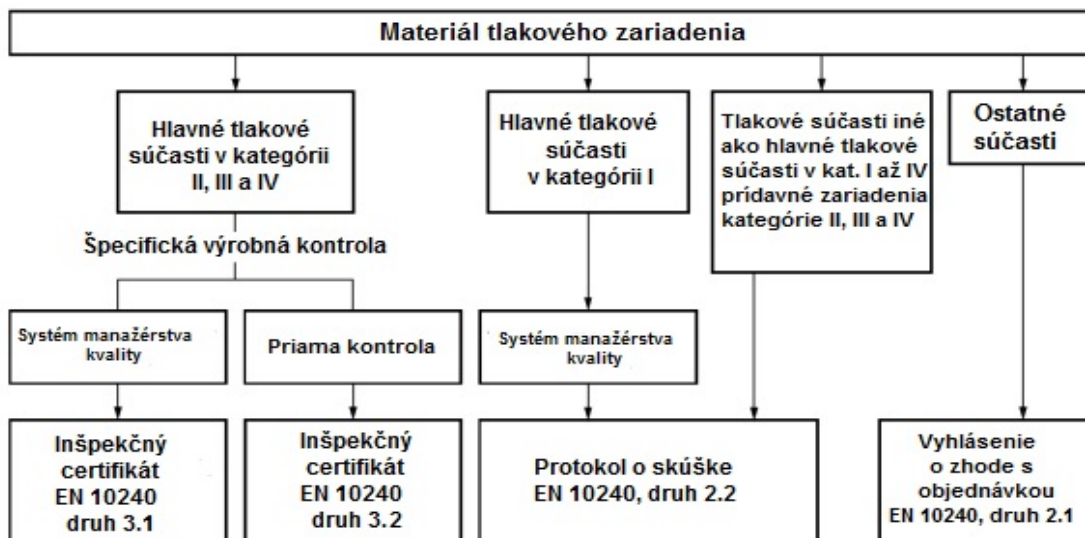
Materiál tlakového zariadenia

Hlavné tlakové súčasti v kategórii II, III a IV

Hlavné tlakové súčasti v kategórii I

Tlakové súčasti iné ako hlavné tlakové súčasti v kat. I až IV prídavné zariadenia kategórie II, III a IV

Ostatné súčasti

Špecifická výrobná kontrola

Systém manažérstva kvality

Priama kontrola

Systém manažérstva kvality

Inšpekčný certifikát EN 10240 druh 3.1

Inšpekčný certifikát EN 10240 druh 3.2

Protokol o skúške EN 10240, druh 2.2

Vyhlásenie o zhode s objednávkou EN 10240, druh 2.1